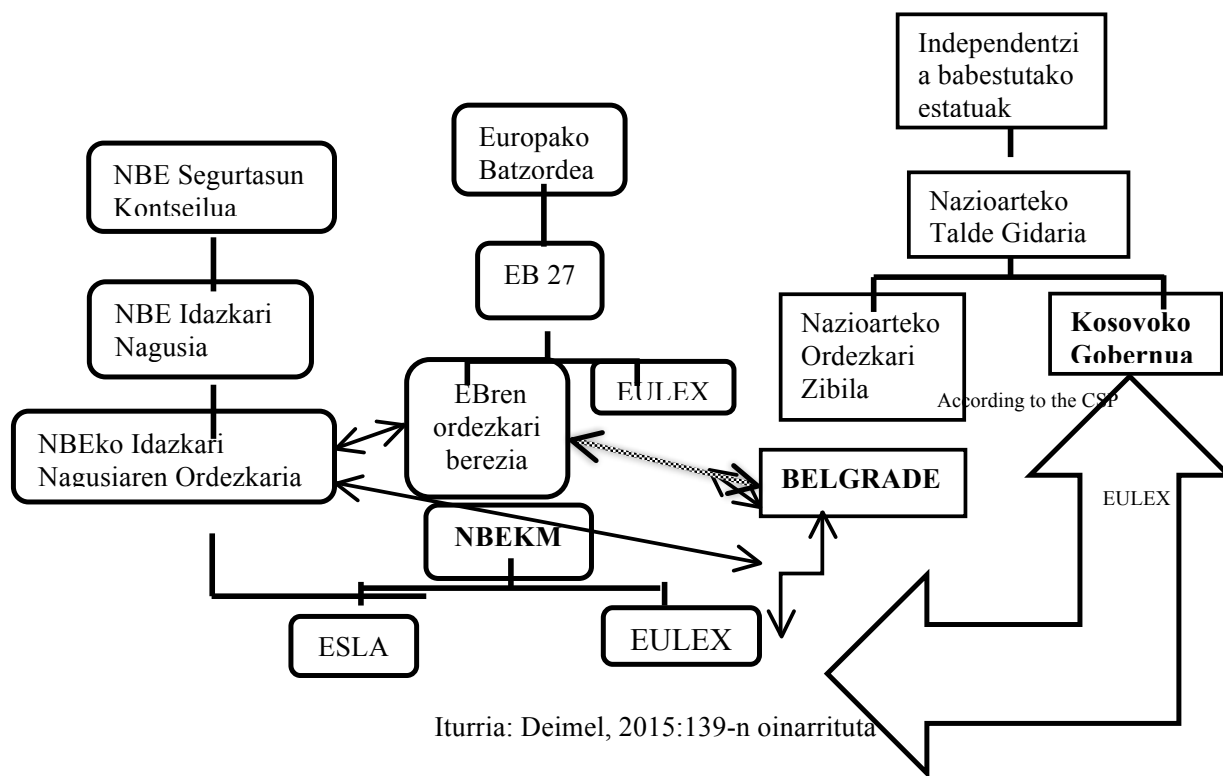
Independentzia babestutako estatuak

Europako Batzordea

NBE Segurtasun Kontseilua

Nazioarteko Talde Gidaria

EB 27

NBE Idazkari Nagusia

Nazioarteko Ordezkari Zibila

Kosovoko Gobernua

EBren ordezkari berezia

EULEX

According to the CSP

NBEko Idazkari Nagusiaren Ordezkaria

BELGRADE

EULEX

NBEKM

ESLA

EULEX

Iturria: Deimel, 2015:139-n oinarrituta